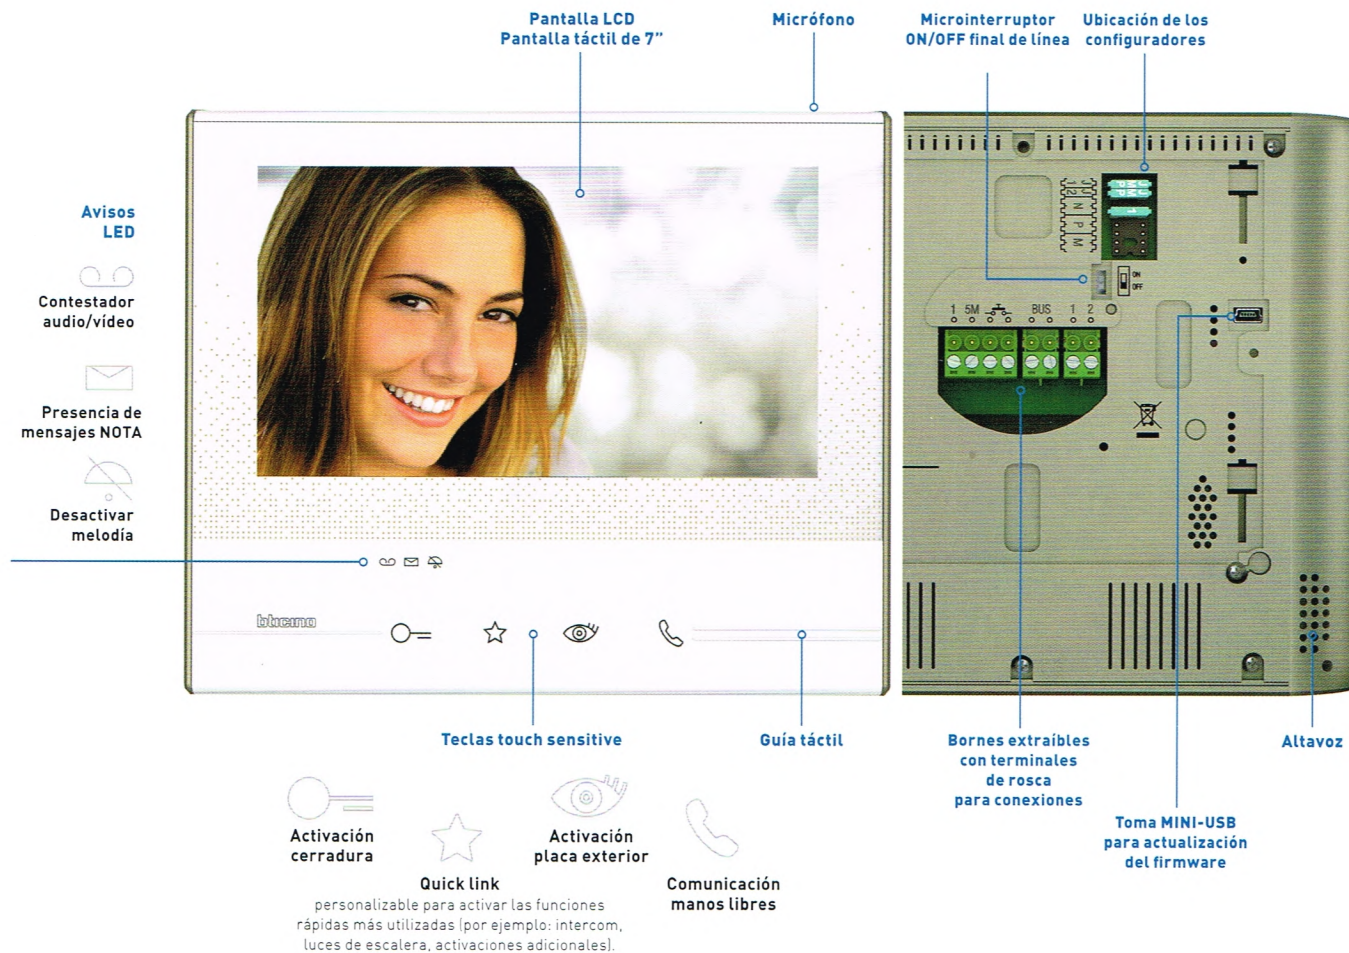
Pantalla LCD
Pantalla táctil de 7"

Micrófono

Microinterruptor
ON/OFF final de línea

Ubicación de los
configuradores

Avisos
LED

Contestador
audio/vídeo

Presencia de
mensajes NOTA

Desactivar
melodía

bticino

1 5M BUS 1 2

ON
OFF

Teclas touch sensitive

Guía táctil

Bornes extraíbles
con terminales
de rosca
para conexiones

Altavoz

Toma MINI-USB
para actualización
del firmware

Activación
cerradura

Quick link
personalizable para activar las funciones rápidas más utilizadas (por ejemplo: intercom, luces de escalera, activaciones adicionales).

Activación
placa exterior

Comunicación
manos libres